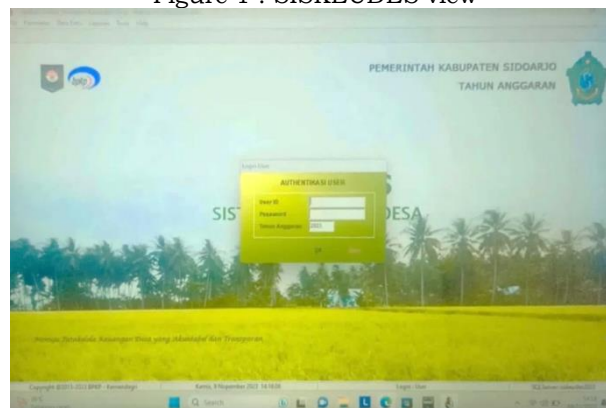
Figure 1 : SISKEUDES view

PEMERINTAH KABUPATEN SIDOARJO
TAHUN ANGGARAN

Login User

AUTHENTIKASI USER

User ID
Password
Tahun Anggaran 2023

OK
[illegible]

SIS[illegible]DESA

Menuju Pengelolaan Keuangan Desa yang Akuntabel dan Transparan

Copyright ©2015-2023 BPKP - Kemendagri
Kamis, 9 November 2023 14:18:08
Login: User

Q Search